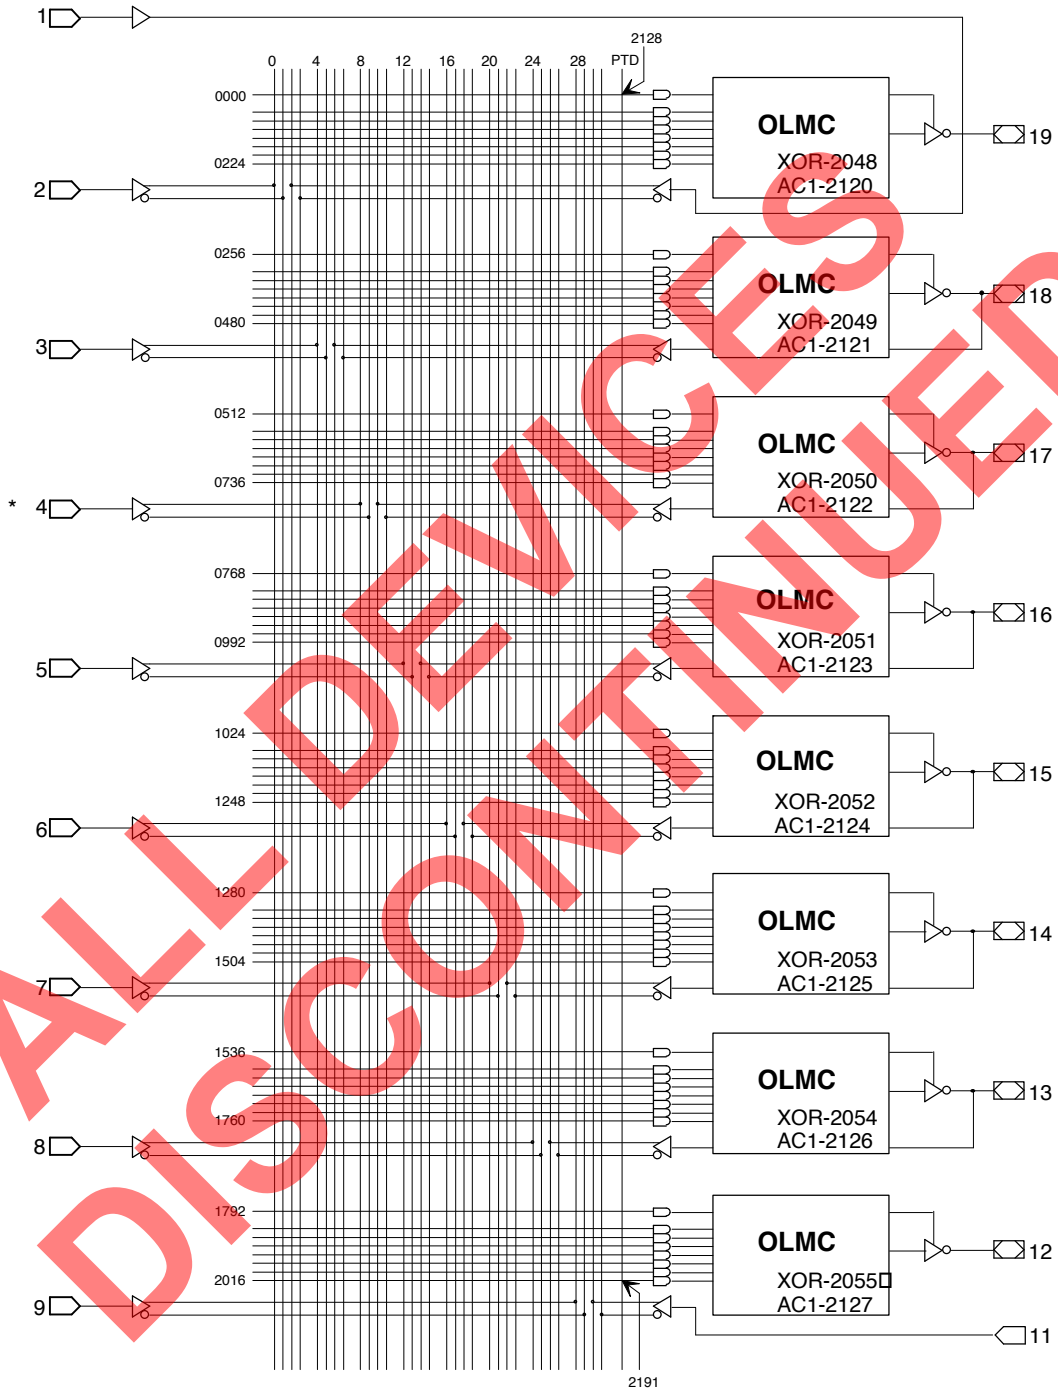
1
2128
0 4 8 12 16 20 24 28 PTD
0000
OLMC
XOR-2048
AC1-2120
19
0224
2
0256
OLMC
XOR-2049
AC1-2121
18
0480
3
0512
OLMC
XOR-2050
AC1-2122
17
0736
* 4
0768
OLMC
XOR-2051
AC1-2123
16
0992
5
1024
OLMC
XOR-2052
AC1-2124
15
1248
6
1280
OLMC
XOR-2053
AC1-2125
14
1504
7
1536
OLMC
XOR-2054
AC1-2126
13
1760
8
1792
OLMC
XOR-2055
AC1-2127
12
2016
9
11
2191
ALL DEVICES DISCONTINUED